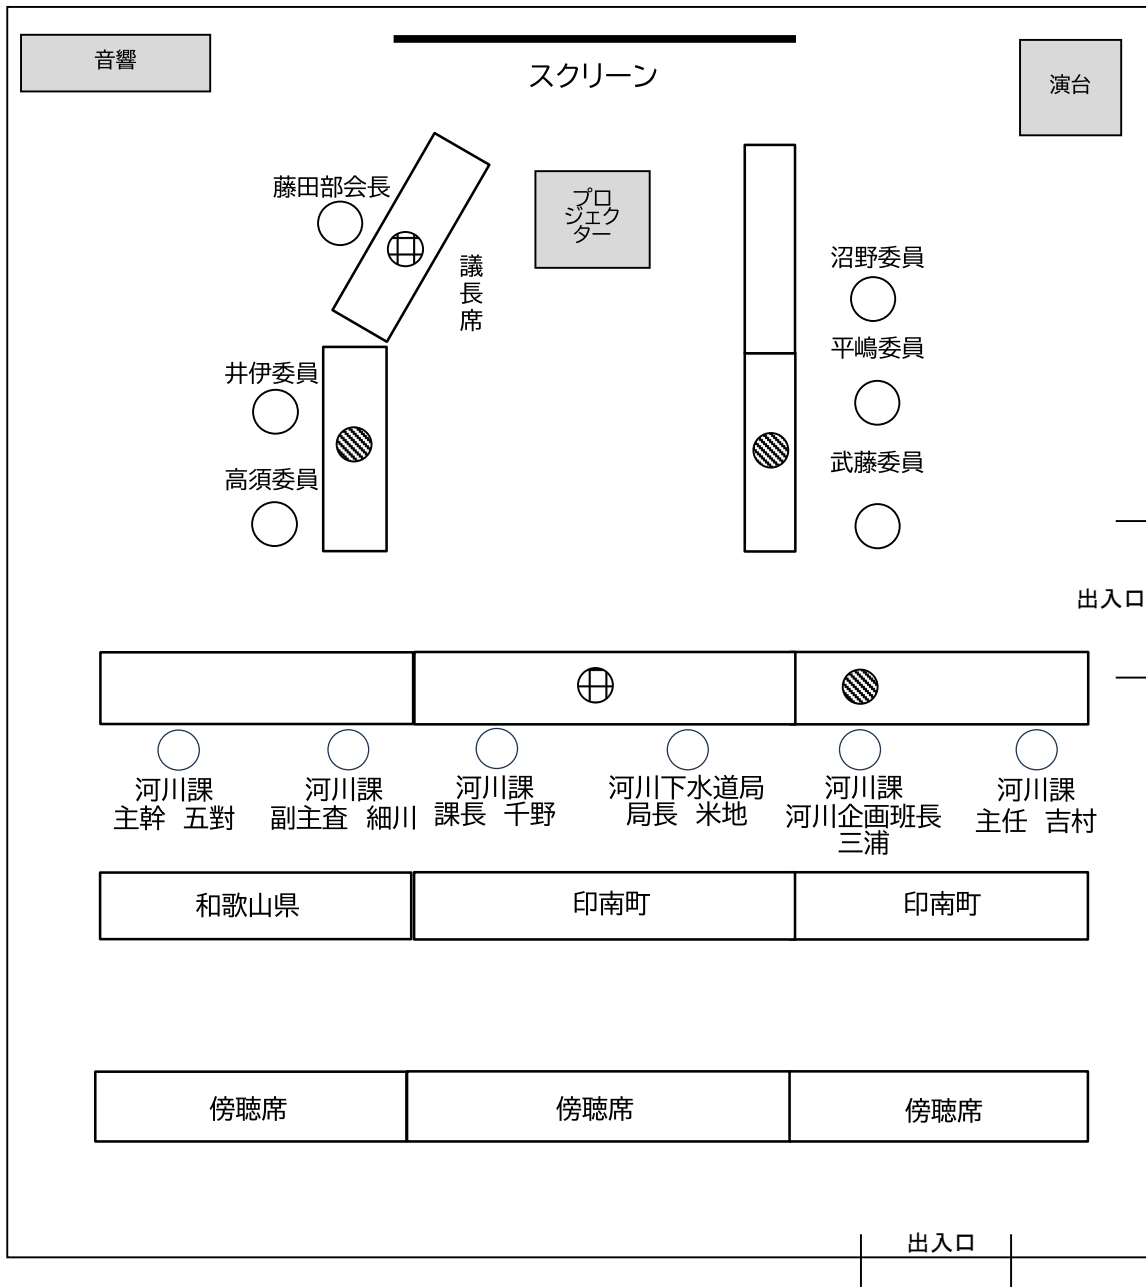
音響

スクリーン

演台

藤田部会長

プロジェクター

議長席

沼野委員

平嶋委員

井伊委員

高須委員

武藤委員

出入口

河川課 主幹 五對

河川課 副主査 細川

河川課 課長 千野

河川下水道局 局長 米地

河川課 河川企画班長 三浦

河川課 主任 吉村

| 和歌山県 | 印南町 | 印南町 |
|---|---|---|

| 傍聴席 | 傍聴席 | 傍聴席 |
|---|---|---|

出入口